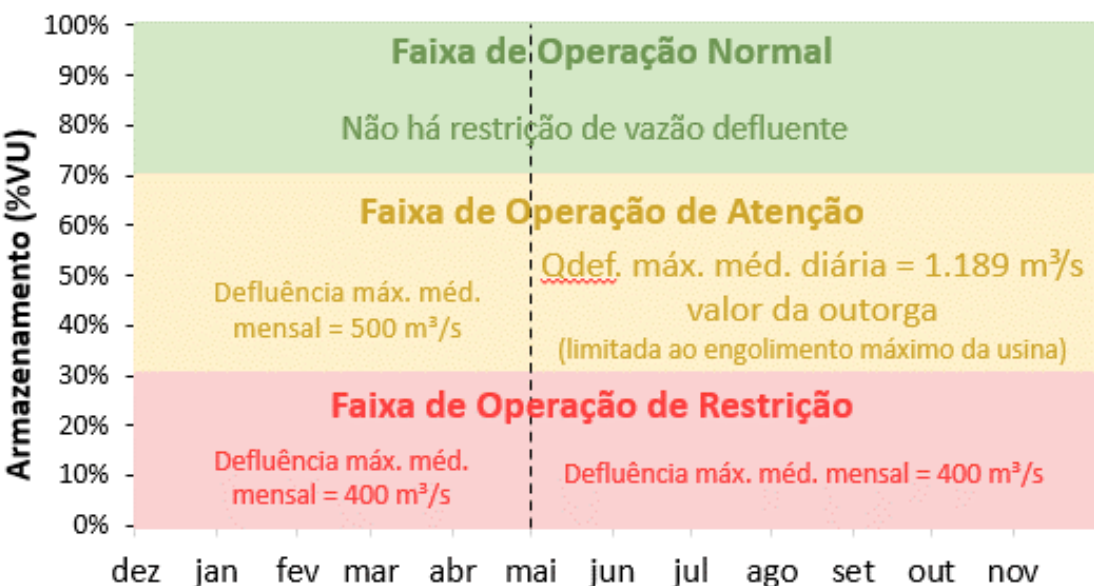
100%
90%
80%
70%
60%
50%
40%
30%
20%
10%
0%

Armazenamento (%VU)

Faixa de Operação Normal

Não há restrição de vazão defluente

Faixa de Operação de Atenção

Defluência máx. méd. mensal = 500 m³/s

Qdef. máx. méd. diária = 1.189 m³/s valor da outorga (limitada ao engolimento máximo da usina)

Faixa de Operação de Restrição

Defluência máx. méd. mensal = 400 m³/s

Defluência máx. méd. mensal = 400 m³/s

dez jan fev mar abr mai jun jul ago set out nov